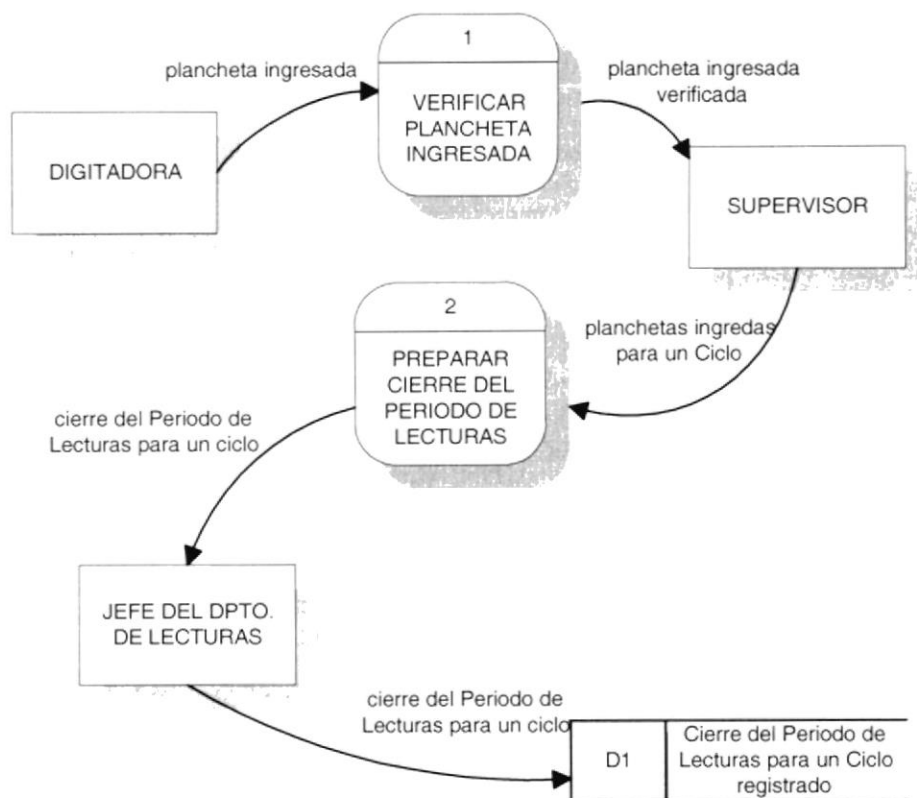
plancheta ingresada

1

VERIFICAR PLANCHETA INGRESADA

plancheta ingresada verificada

DIGITADORA

SUPERVISOR

2

PREPARAR CIERRE DEL PERIODO DE LECTURAS

planchetas ingredas para un Ciclo

cierre del Periodo de Lecturas para un ciclo

JEFE DEL DPTO. DE LECTURAS

cierre del Periodo de Lecturas para un ciclo

D1

Cierre del Periodo de Lecturas para un Ciclo registrado